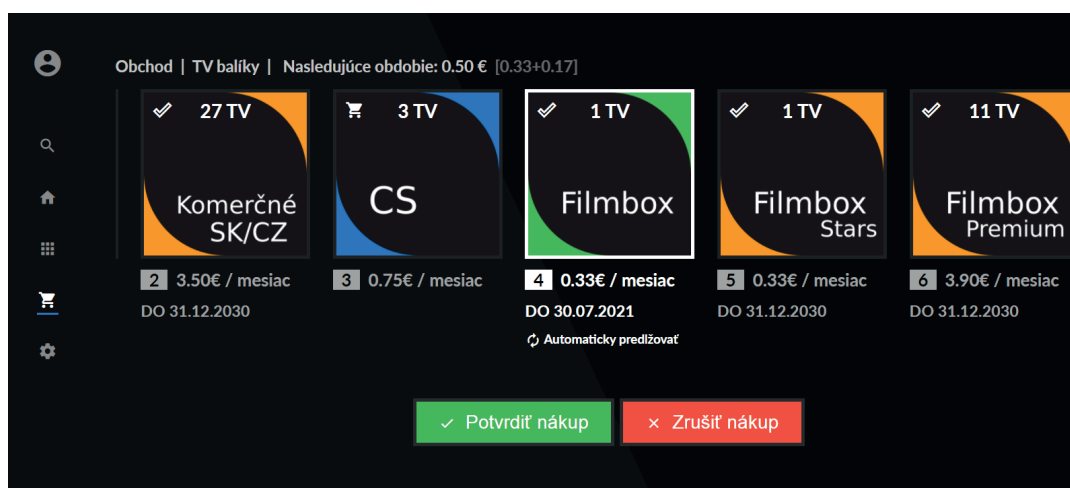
Obchod | TV balíky | Nasledujúce obdobie: 0.50 € [0.33+0.17]

27 TV
Komerčné SK/CZ
2 3.50€ / mesiac
DO 31.12.2030

3 TV
CS
3 0.75€ / mesiac

1 TV
Filmbox
4 0.33€ / mesiac
DO 30.07.2021
Automaticky predlžovať

1 TV
Filmbox Stars
5 0.33€ / mesiac
DO 31.12.2030

11 TV
Filmbox Premium
6 3.90€ / mesiac
DO 31.12.2030

✓ Potvrdiť nákup
× Zrušiť nákup